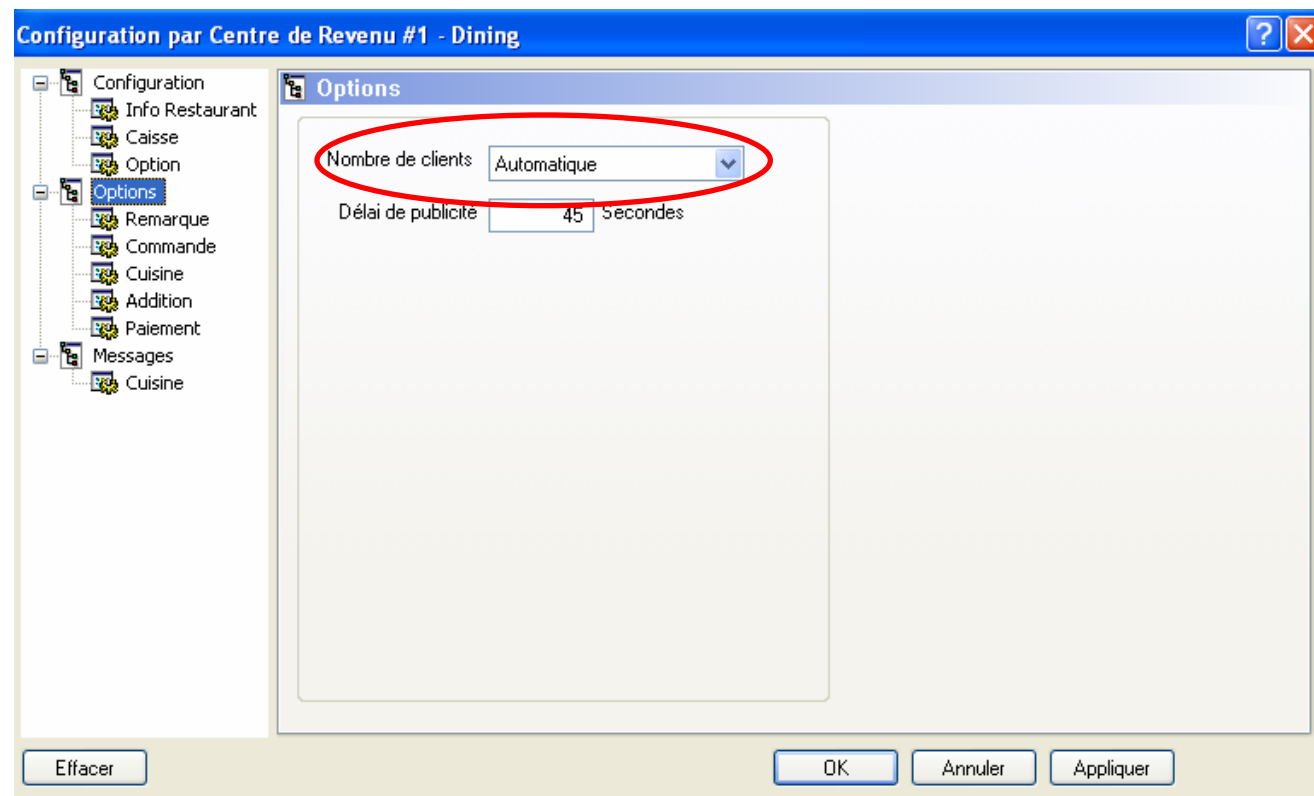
Configuration par Centre de Revenu #1 - Dining

Configuration
Info Restaurant
Caisse
Option
Options
Remarque
Commande
Cuisine
Addition
Paiement
Messages
Cuisine

Options

Nombre de clients Automatique

Délai de publicité 45 Secondes

Effacer

OK Annuler Appliquer